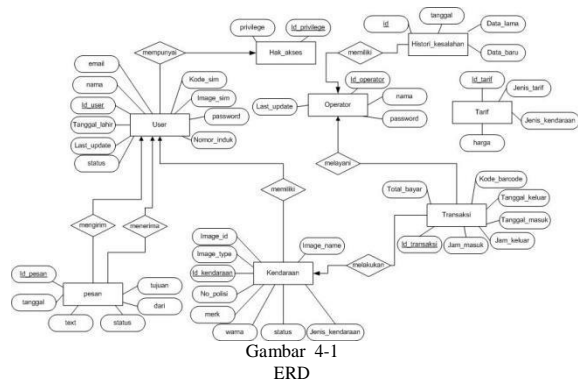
privilege
Id_privilege
Hak_akses
mempunyai
email
nama
Id_user
Tanggal_lahir
Last_update
status
Kode_sim
Image_sim
password
Nomor_induk
User
Id
tanggal
Data_lama
Data_baru
Histori_kesalahan
memiliki
Id_operator
nama
Last_update
Operator
password
Id_tarif
Jenis_tarif
Jenis_kendaraan
harga
Tarif
melayani
memiliki
Total_bayar
Kode_barcode
Tanggal_keluar
Tanggal_masuk
Transaksi
Id_transaksi
Jam_masuk
Jam_keluar
mengirim
menerima
Image_id
Image_type
Id_kendaraan
No_polisi
merk
Image_name
Kendaraan
melakukan
warna
status
Jenis_kendaraan
Id_pesan
tanggal
pesan
tujuan
dari
text
status
Gambar 4-1
ERD